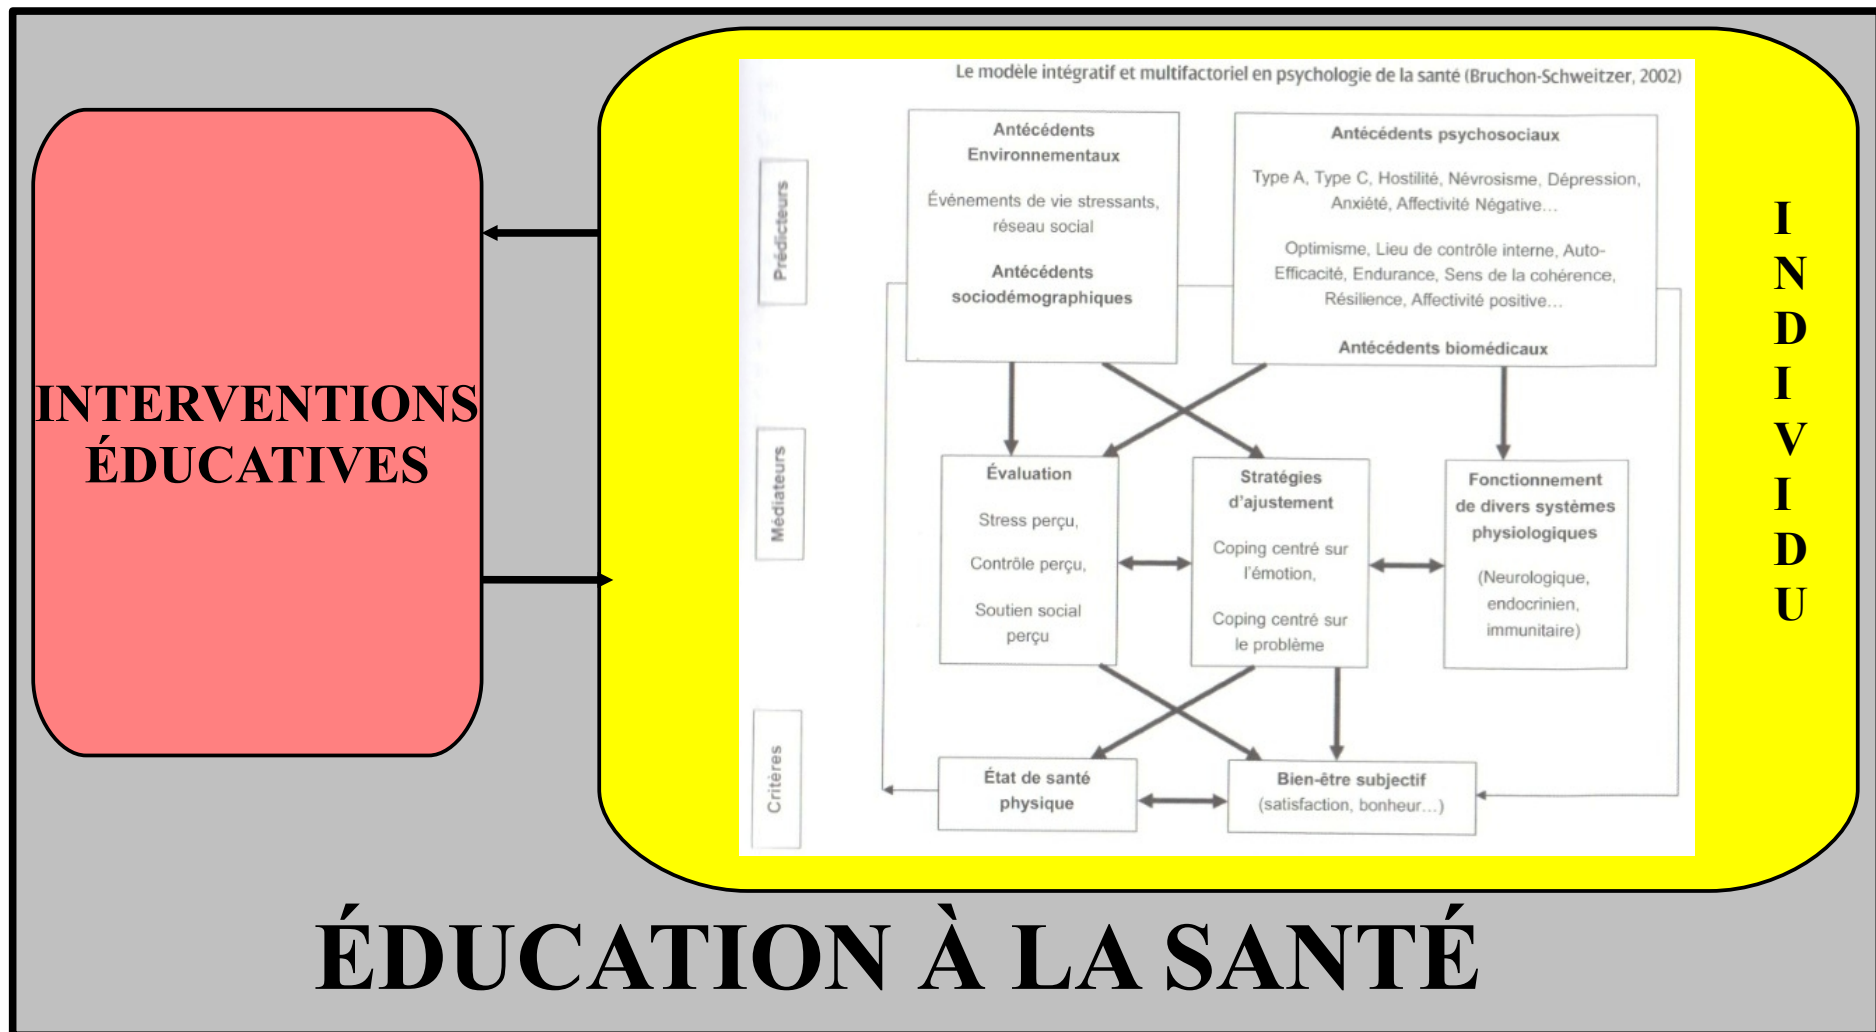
INTERVENTIONS ÉDUCATIVES

Le modèle intégratif et multifactoriel en psychologie de la santé (Bruchon-Schweitzer, 2002)

Prédicteurs

Antécédents Environnementaux

Événements de vie stressants, réseau social

Antécédents sociodémographiques

Antécédents psychosociaux

Type A, Type C, Hostilité, Névrosisme, Dépression, Anxiété, Affectivité Négative...

Optimisme, Lieu de contrôle interne, Auto-Efficacité, Endurance, Sens de la cohérence, Résilience, Affectivité positive...

Antécédents biomédicaux

Médiateurs

Évaluation

Stress perçu,

Contrôle perçu,

Soutien social perçu

Stratégies d'ajustement

Coping centré sur l'émotion,

Coping centré sur le problème

Fonctionnement de divers systèmes physiologiques

(Neurologique, endocrinien, immunitaire)

Critères

État de santé physique

Bien-être subjectif (satisfaction, bonheur...)

INDIVIDU

ÉDUCATION À LA SANTÉ